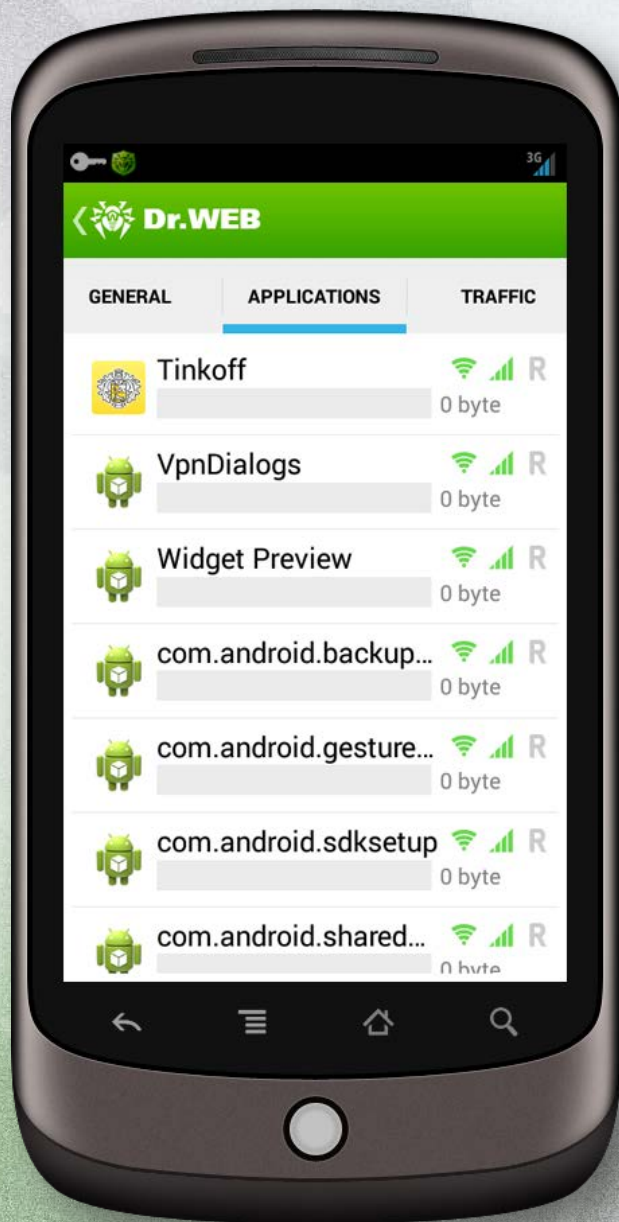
3G

Dr.WEB

GENERAL APPLICATIONS TRAFFIC

Tinkoff R
0 byte

VpnDialogs R
0 byte

Widget Preview R
0 byte

com.android.backup... R
0 byte

com.android.gesture... R
0 byte

com.android.sdksetup R
0 byte

com.android.shared... R
0 byte